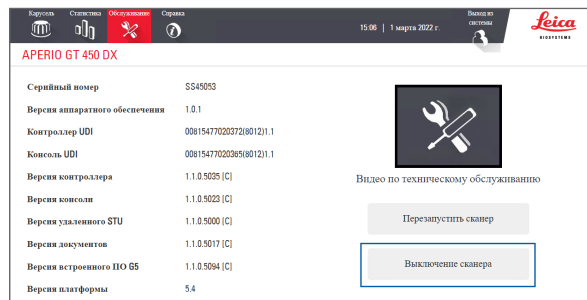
Карусель Статистика Обслуживание Справка

15:06 | 1 марта 2022 г.

Выход из системы

Leica BIOSYSTEMS

APERIO GT 450 DX

| | |
|---|---|
| Серийный номер | SS45053 |
| Версия аппаратного обеспечения | 1.0.1 |
| Контроллер UDI | 00815477020372(8012)1.1 |
| Консоль UDI | 00815477020365(8012)1.1 |
| Версия контроллера | 1.1.0.5035 [C] |
| Версия консоли | 1.1.0.5023 [C] |
| Версия удаленного STU | 1.1.0.5000 [C] |
| Версия документов | 1.1.0.5017 [C] |
| Версия встроенного ПО G5 | 1.1.0.5094 [C] |
| Версия платформы | 5.4 |

Видео по техническому обслуживанию

Перезапустить сканер

Выключение сканера